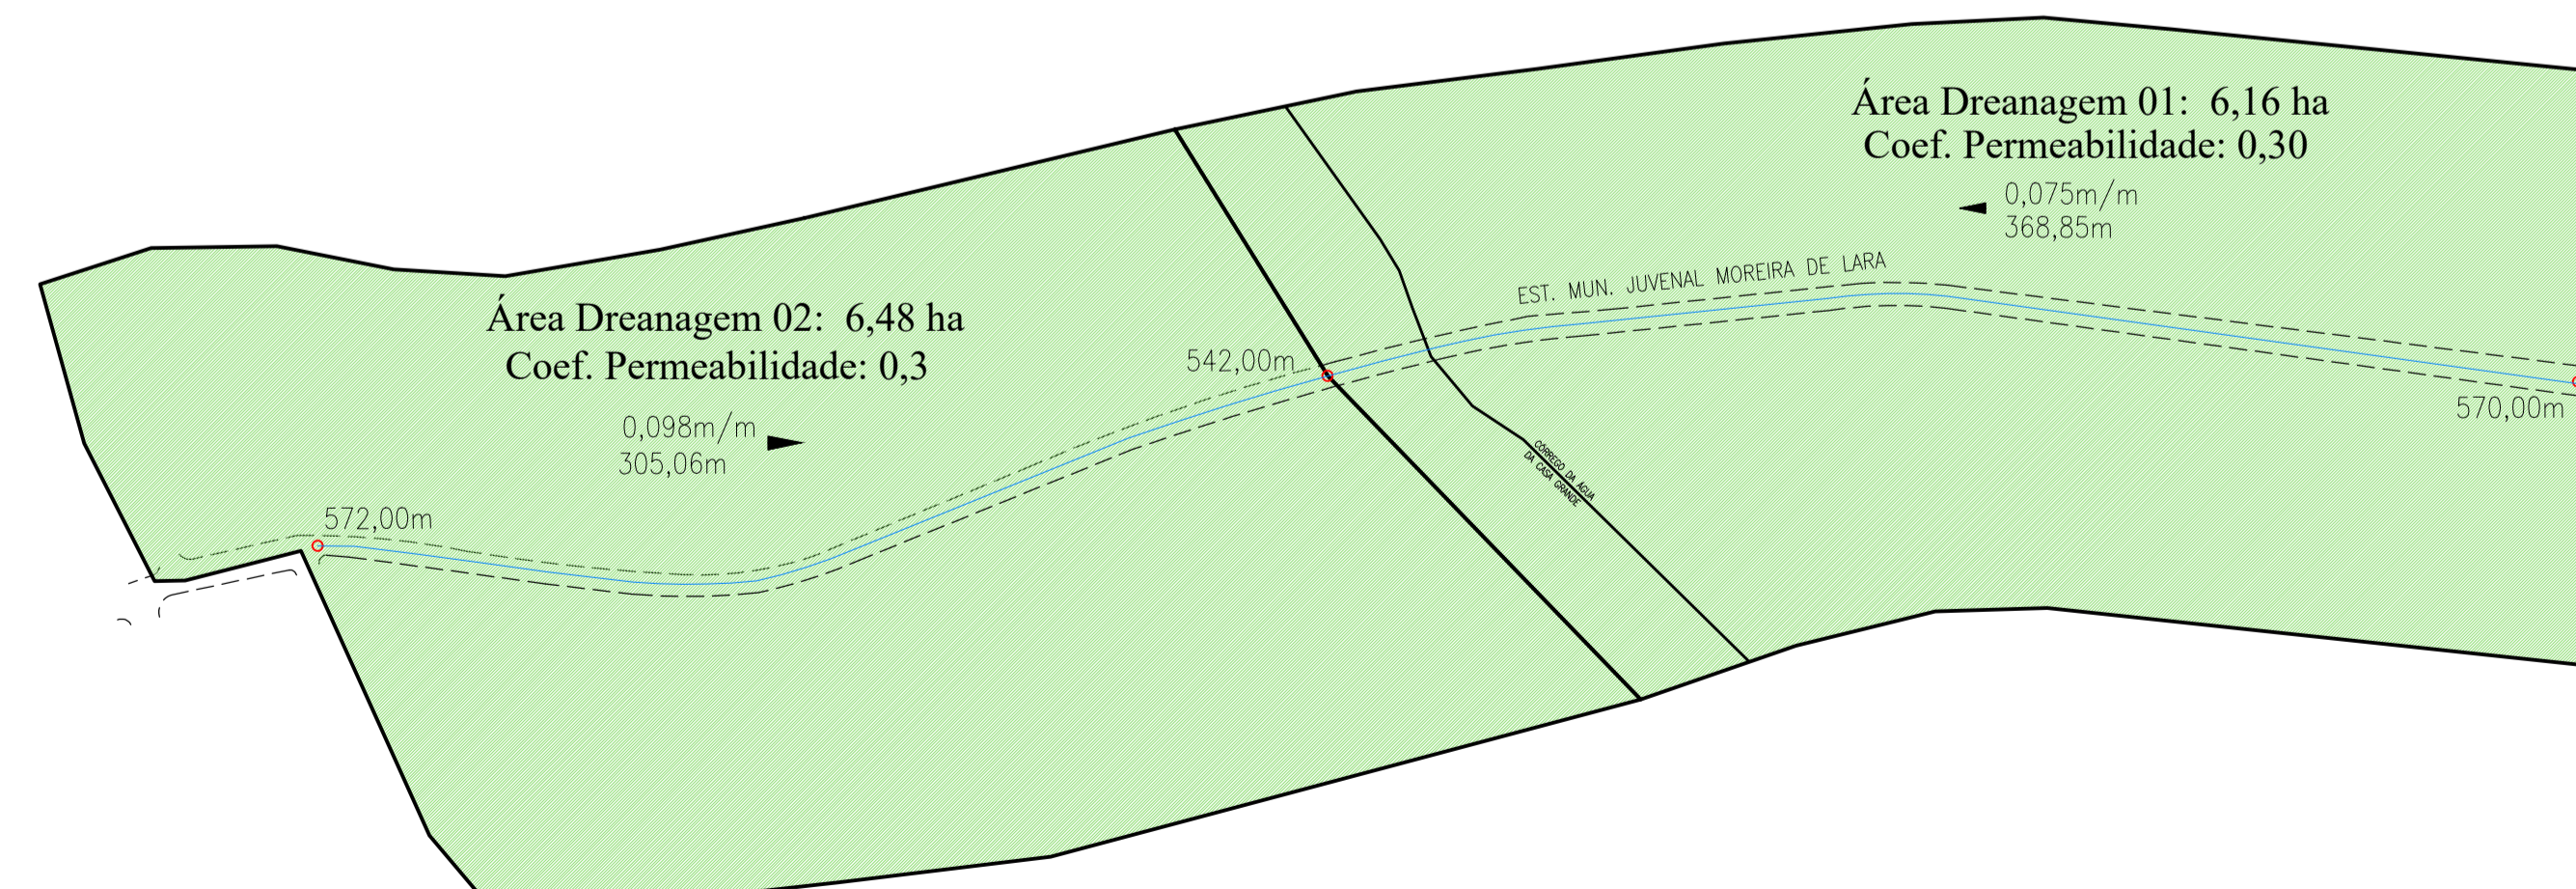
Área Dreanagem 01: 6,16 ha
Coef. Permeabilidade: 0,30

0,075m/m
368,85m

EST. MUN. JUVENAL MOREIRA DE LARA

Área Dreanagem 02: 6,48 ha
Coef. Permeabilidade: 0,3

542,00m

570,00m

0,098m/m
305,06m

CÓRREGO DA ÁGUA
DA CASA GRANDE

572,00m